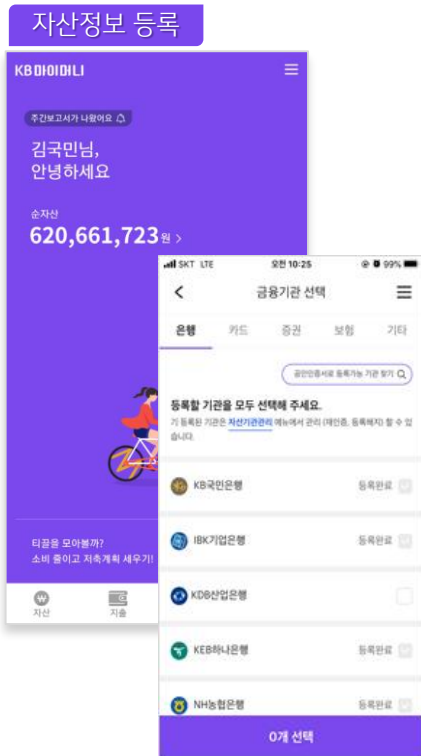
자산정보 등록

KB마이머니

주간보고서가 나왔어요

김국민님,
안녕하세요

순자산
620,661,723원 >

티끌을 모아볼까?
소비 줄이고 저축계획 세우기!

자산
지출

SKT LTE 오전 10:25 99%

< 금융기관 선택

은행 카드 증권 보험 기타

공인인증서로 등록가능 기관 찾기

등록할 기관을 모두 선택해 주세요.
기 등록된 기관은 자산기관관리 메뉴에서 관리 (해인증, 등록해지) 할 수 있습니다.

KB국민은행 등록완료

IBK기업은행 등록완료

KDB산업은행

KEB하나은행 등록완료

NH농협은행 등록완료

0개 선택